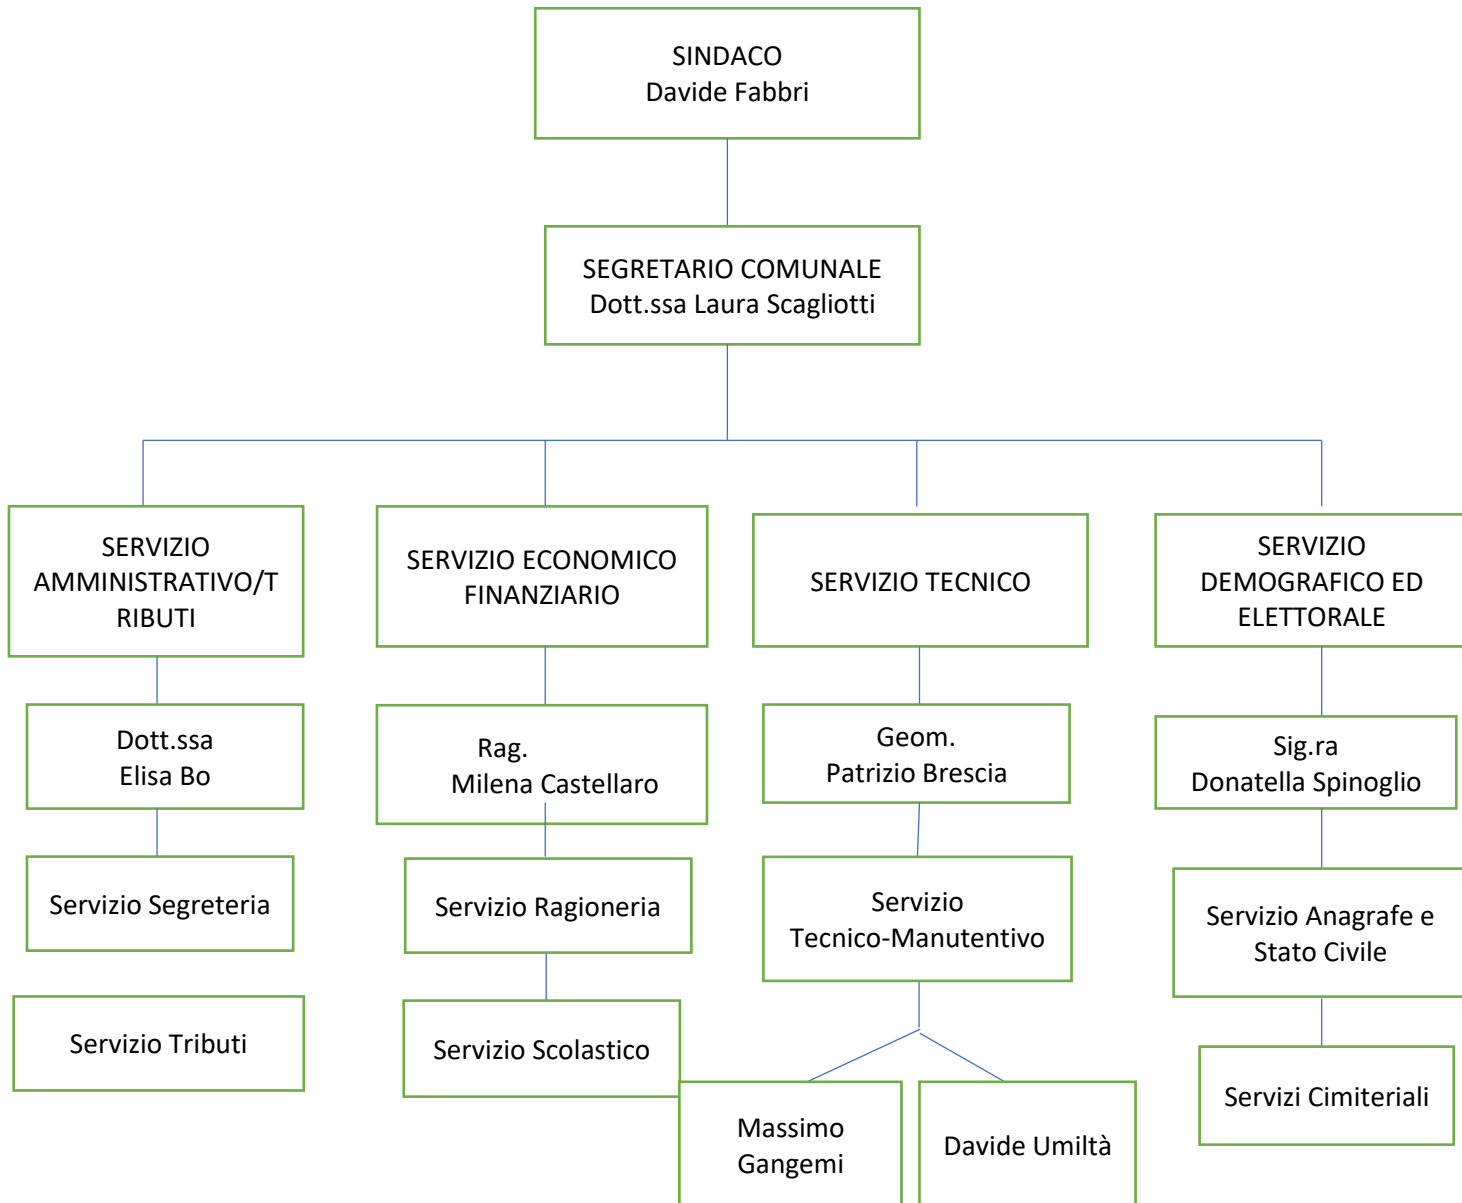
SINDACO
Davide Fabbri

SEGRETARIO COMUNALE
Dott.ssa Laura Scagliotti

SERVIZIO AMMINISTRATIVO/TRIBUTI

Dott.ssa
Elisa Bo

Servizio Segreteria

Servizio Tributi

SERVIZIO ECONOMICO FINANZIARIO

Rag.
Milena Castellaro

Servizio Ragioneria

Servizio Scolastico

SERVIZIO TECNICO

Geom.
Patrizio Brescia

Servizio
Tecnico-Manutentivo

Massimo
Gangemi

Davide Umiltà

SERVIZIO DEMOGRAFICO ED ELETTORALE

Sig.ra
Donatella Spinoglio

Servizio Anagrafe e Stato Civile

Servizi Cimiteriali